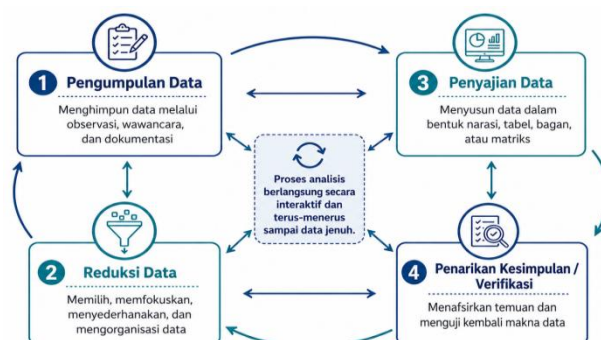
1 Pengumpulan Data

Menghimpun data melalui observasi, wawancara, dan dokumentasi

3 Penyajian Data

Menyusun data dalam bentuk narasi, tabel, bagan, atau matriks

Proses analisis berlangsung secara interaktif dan terus-menerus sampai data jenuh.

2 Reduksi Data

Memilih, memfokuskan, menyederhanakan, dan mengorganisasi data

4 Penarikan Kesimpulan / Verifikasi

Menafsirkan temuan dan menguji kembali makna data